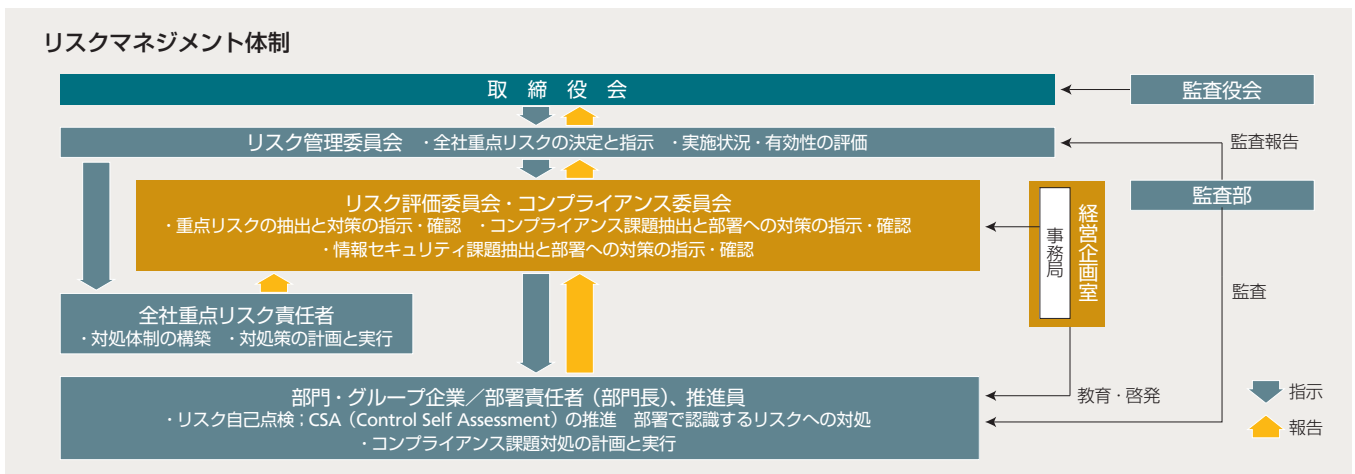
リスクマネジメント体制

取締役会

監査役会

リスク管理委員会　・全社重点リスクの決定と指示　・実施状況・有効性の評価

監査報告

リスク評価委員会・コンプライアンス委員会
・重点リスクの抽出と対策の指示・確認　・コンプライアンス課題抽出と部署への対策の指示・確認
・情報セキュリティ課題抽出と部署への対策の指示・確認

事務局

経営企画室

監査部

監査

全社重点リスク責任者
・対処体制の構築　・対処策の計画と実行

部門・グループ企業／部署責任者（部門長）、推進員
・リスク自己点検；CSA（Control Self Assessment）の推進　部署で認識するリスクへの対処
・コンプライアンス課題対処の計画と実行

教育・啓発

指示

報告